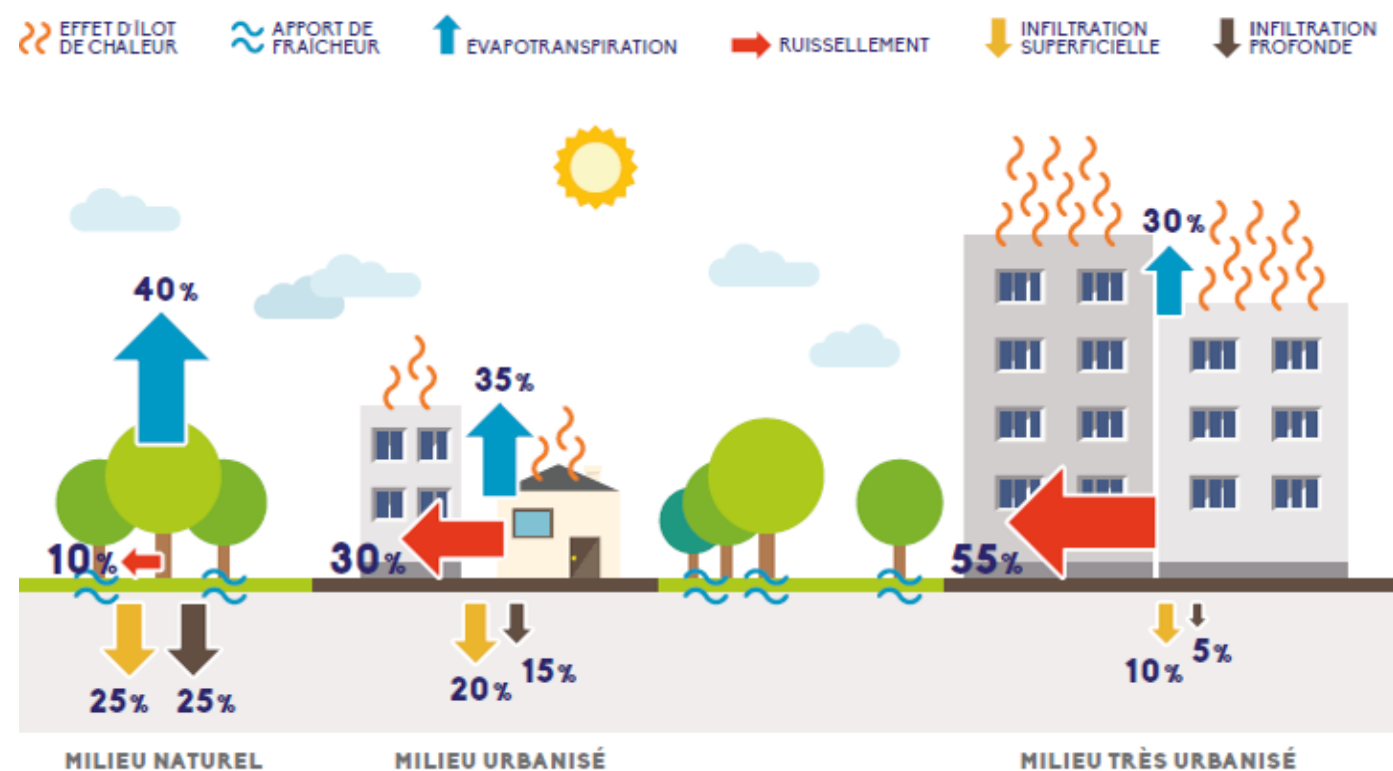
EFFET D'ÎLOT DE CHALEUR
APPORT DE FRAÎCHEUR
EVAPOTRANSPIRATION
RUISSELLEMENT
INFILTRATION SUPERFICIELLE
INFILTRATION PROFONDE

40%
10%
25%
25%
MILIEU NATUREL

35%
30%
20%
15%
MILIEU URBANISÉ

30%
55%
10%
5%
MILIEU TRÈS URBANISÉ